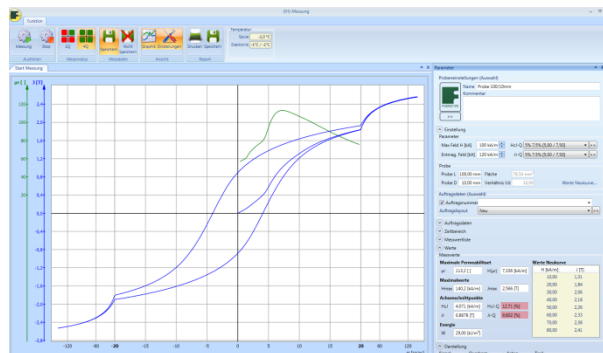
EFS Messung

Funktion

Messung Stop
Ausführen

EQ +Q
Messmodus

Speichern Nicht speichern
Messdaten

Graphik Einstellungen
Ansicht

Drucken Speichern
Report

Temperatur
Spule: -2,0 °C
Elektronik: -4 °C / -4 °C

Start Messung

μr [ ] J [T]

2,4
2,2
2,0
1,8
1,6
1,4
1,2
1,0
0,8
0,6
0,4
0,2
0,0
-0,2
-0,4
-0,6
-0,8
-1,0
-1,2
-1,4
-1,6
-1,8
-2,0
-2,2
-2,4

-120 -100 -80 -60 -40 -20 0 20 40 60 80 100 120
H [kA/m]

Parameter

Probeneinstellungen (Auswahl)
Name: Probe 100/10mm
Kommentar

Einstellung
Parameter
Max Feld H [kA/m]: 100 kA/m
Entmag. Feld [kA/m]: 120 kA/m
Acl-Q: 5% 7.5% (5.30 / 7.50)
A-Q: 5% 7.5% (5.30 / 7.50)

Probe
Probe L: 100,00 mm
Fläche: 78,54 mm²
Probe D: 10,00 mm
Verhältnis L/d: 10,00
Werte Neukurve...

Auftraggeber (Auswahl)
Auftragsnummer
Auftragslayout: Neu

Auftraggeben
Zeitbereich
Messwertliste
Werte
Messwerte

Maximale Permeabilität
μr: 2132,1 [ ]
H(μr): 7,084 [kA/m]

Maximalwerte
Hmax: 100,2 [kA/m]
Jmax: 2,566 [T]

Achsenschnittpunkte
HcJ: 4,071 [kA/m]
HcJ-Q: 12,71 [%]
Jr: 0,8878 [T]
Jr-Q: 0,652 [%]

Energie
W: 29,00 [kJ/m³]

Werte Neukurve
| H [kA/m] | J [T] |
|---|---|
| 10,00 | 1,31 |
| 20,00 | 1,84 |
| 30,00 | 2,06 |
| 40,00 | 2,18 |
| 50,00 | 2,26 |
| 60,00 | 2,33 |
| 70,00 | 2,38 |
| 80,00 | 2,41 |

Darstellung